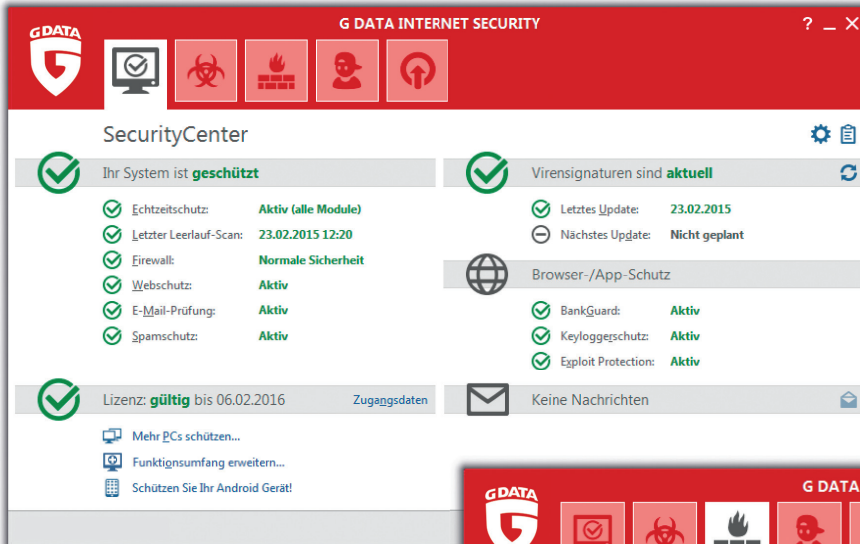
G DATA

G DATA INTERNET SECURITY

? _ ×

SecurityCenter

Ihr System ist geschützt

Echtzeitschutz: Aktiv (alle Module)
Letzter Leerlauf-Scan: 23.02.2015 12:20
Firewall: Normale Sicherheit
Webschutz: Aktiv
E-Mail-Prüfung: Aktiv
Spamschutz: Aktiv

Virensignaturen sind aktuell

Letztes Update: 23.02.2015
Nächstes Update: Nicht geplant

Browser-/App-Schutz

BankGuard: Aktiv
Keyloggerschutz: Aktiv
Exploit Protection: Aktiv

Lizenz: gültig bis 06.02.2016

Zugangsdaten

Keine Nachrichten

Mehr PCs schützen...
Funktionsumfang erweitern...
Schützen Sie Ihr Android Gerät!

G DATA

G DATA